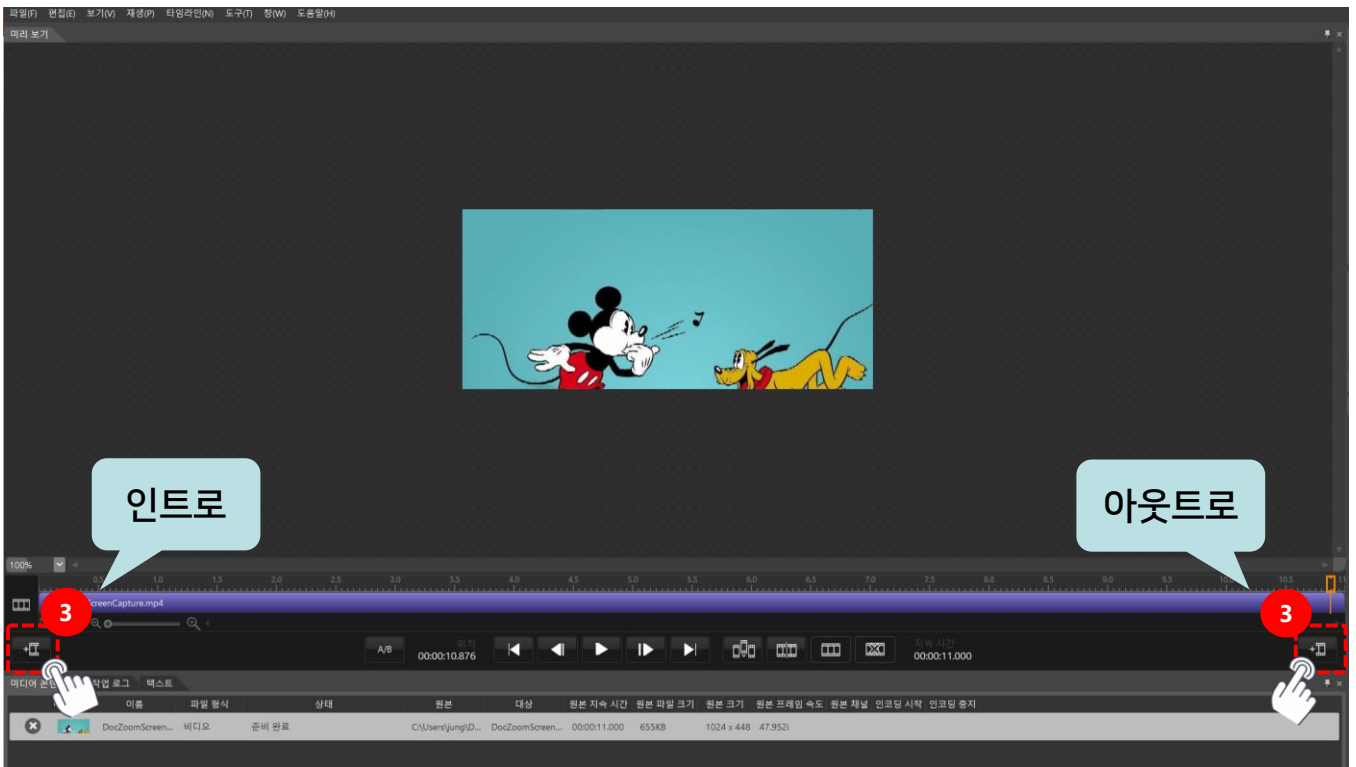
파일(F) 편집(E) 보기(V) 재생(P) 타임라인(N) 도구(T) 창(W) 도움말(H)

미리 보기

인트로

아웃트로

100%

0.5 1.0 1.5 2.0 2.5 3.0 3.5 4.0 4.5 5.0 5.5 6.0 6.5 7.0 7.5 8.0 8.5 9.0 9.5 10.0 10.5

ScreenCapture.mp4

3

3

A/B

위치
00:00:10.876

지속 시간
00:00:11.000

미디어 준비 작업 로그 텍스트

| | 이름 | 파일 형식 | 상태 | 원본 | 대상 | 원본 지속 시간 | 원본 파일 크기 | 원본 크기 | 원본 프레임 속도 | 원본 채널 | 인코딩 시작 | 인코딩 중지 |
|---|---|---|---|---|---|---|---|---|---|---|---|---|
| | DocZoomScreen... | 비디오 | 준비 완료 | C:\Users\jung\D... | DocZoomScreen... | 00:00:11.000 | 655KB | 1024 x 448 | 47.952i | | | |